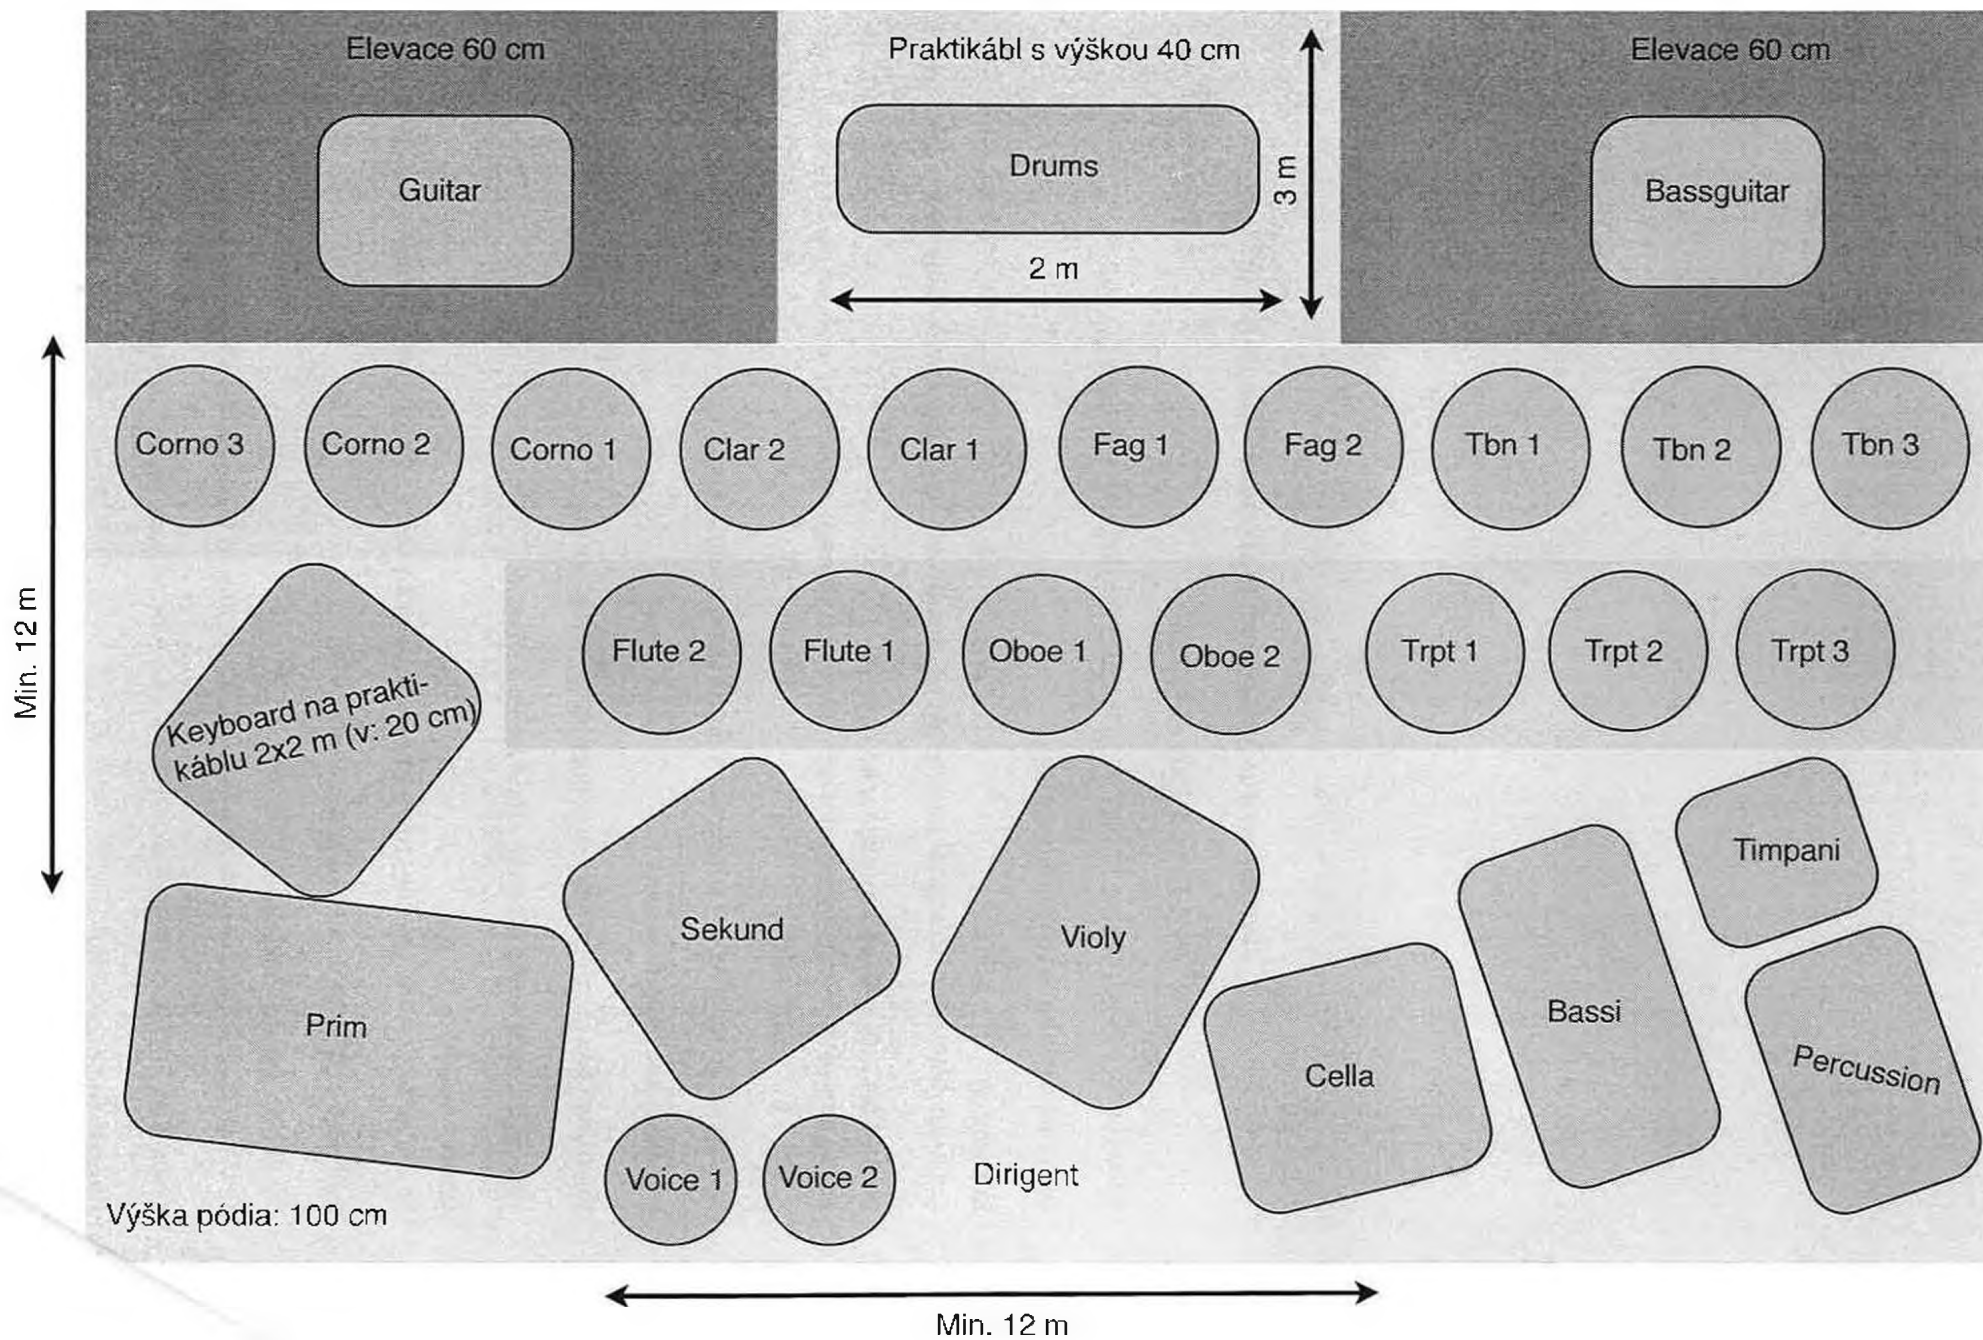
Elevace 60 cm

Praktikábl s výškou 40 cm

Elevace 60 cm

Guitar

Drums

3 m

Bassguitar

2 m

Min. 12 m

Corno 3

Corno 2

Corno 1

Clar 2

Clar 1

Fag 1

Fag 2

Tbn 1

Tbn 2

Tbn 3

Keyboard na praktikáblu 2x2 m (v: 20 cm)

Flute 2

Flute 1

Oboe 1

Oboe 2

Trpt 1

Trpt 2

Trpt 3

Timpani

Sekund

Violy

Bassi

Prim

Cella

Percussion

Voice 1

Voice 2

Dirigent

Výška pódia: 100 cm

Min. 12 m